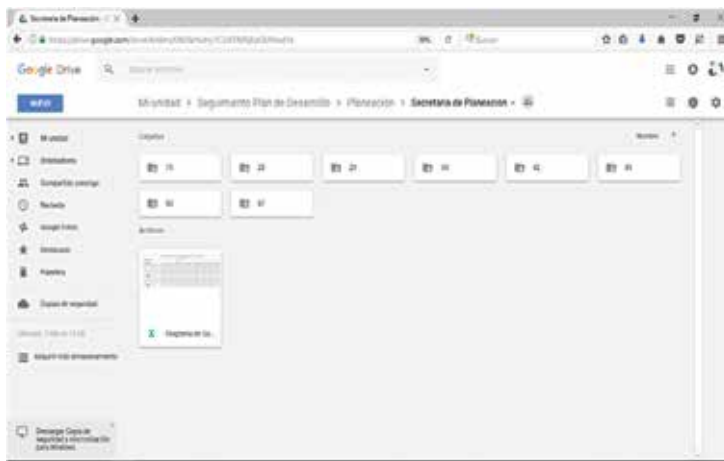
Secretaría de Planeación

Google Drive

NUEVO

Mi unidad > Seguimiento Plan de Desarrollo > Planeacion > Secretaria de Planeacion

Mi unidad

Ordenadores

Compartido conmigo

Reciente

Google Fotos

Destacado

Papelera

Copias de seguridad

Carpetas

Nombre

15

20

21

34

41

51

54

61

Archivos

Diagrama de Ga...

Adquirir más almacenamiento

Descargar Copia de seguridad y sincronización para Windows